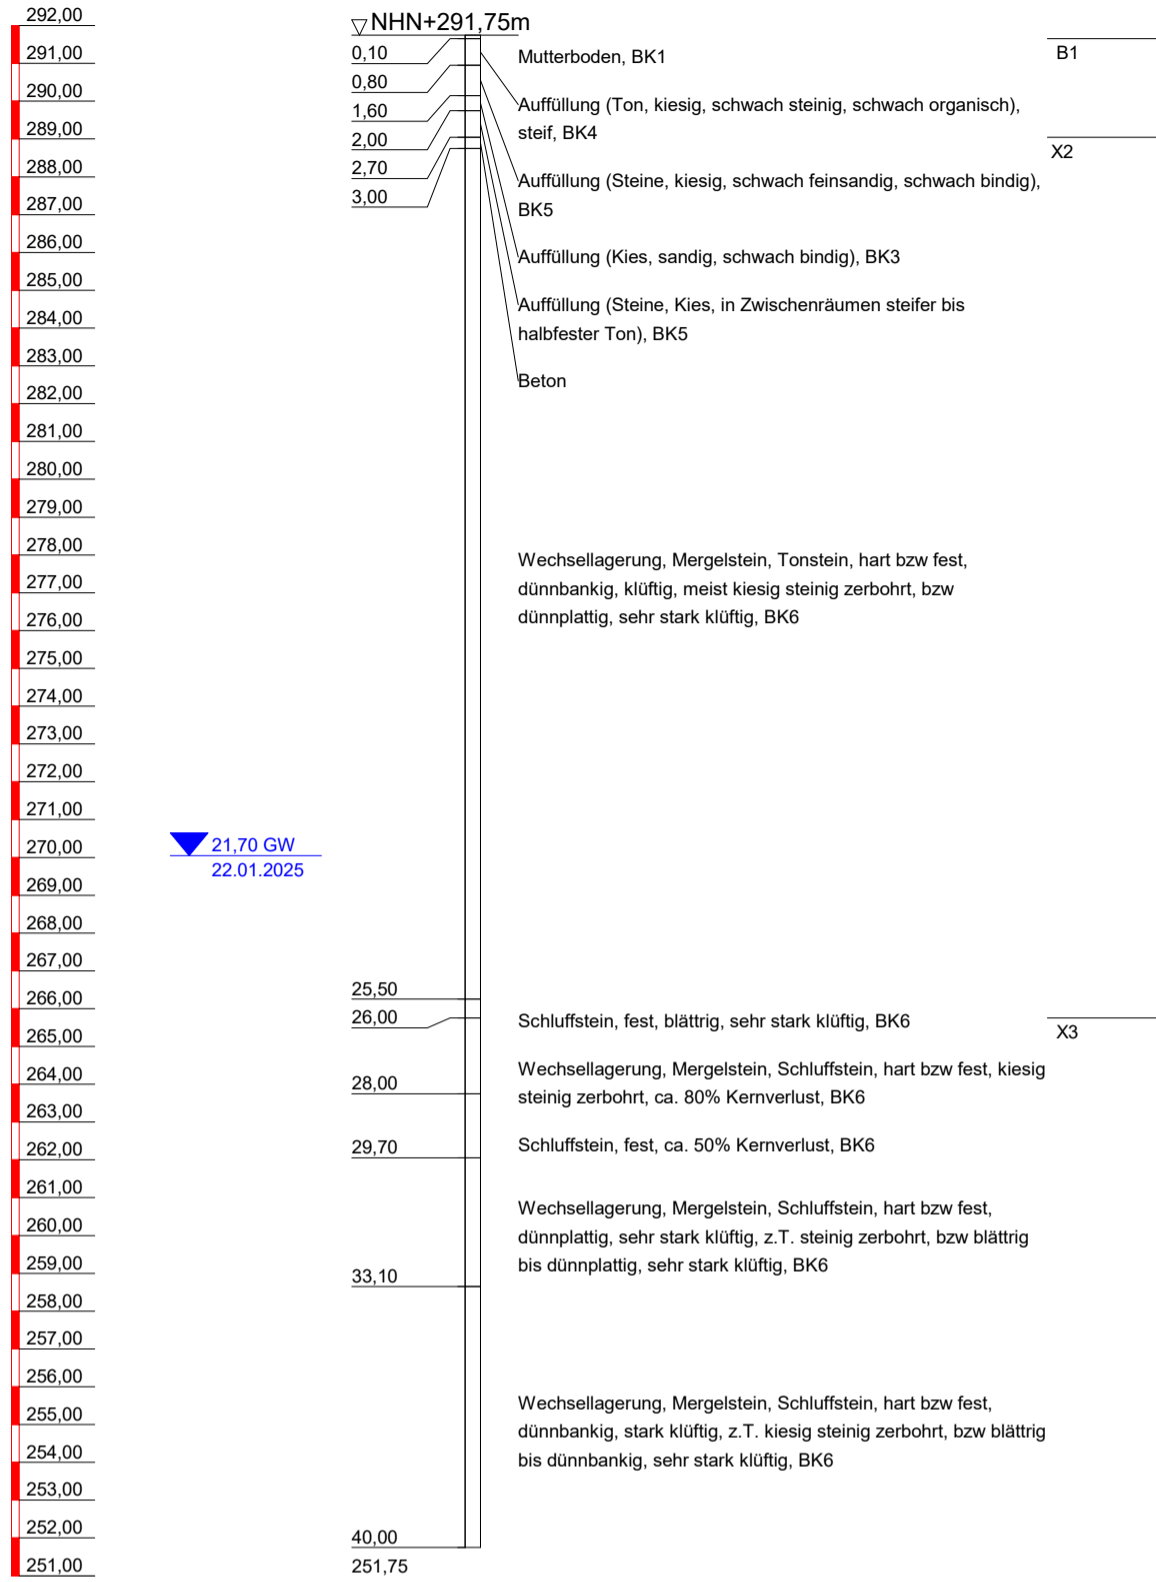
292,00
291,00
290,00
289,00
288,00
287,00
286,00
285,00
284,00
283,00
282,00
281,00
280,00
279,00
278,00
277,00
276,00
275,00
274,00
273,00
272,00
271,00
270,00
269,00
268,00
267,00
266,00
265,00
264,00
263,00
262,00
261,00
260,00
259,00
258,00
257,00
256,00
255,00
254,00
253,00
252,00
251,00

21,70 GW
22.01.2025

NHN+291,75m

0,10
0,80
1,60
2,00
2,70
3,00

Mutterboden, BK1

Auffüllung (Ton, kiesig, schwach steinig, schwach organisch), steif, BK4

Auffüllung (Steine, kiesig, schwach feinsandig, schwach bindig), BK5

Auffüllung (Kies, sandig, schwach bindig), BK3

Auffüllung (Steine, Kies, in Zwischenräumen steifer bis halbfester Ton), BK5

Beton

B1

X2

Wechsellagerung, Mergelstein, Tonstein, hart bzw fest, dünnbankig, klüftig, meist kiesig steinig zerbohrt, bzw dünnplattig, sehr stark klüftig, BK6

25,50
26,00

Schluffstein, fest, blättrig, sehr stark klüftig, BK6

X3

28,00

Wechsellagerung, Mergelstein, Schluffstein, hart bzw fest, kiesig steinig zerbohrt, ca. 80% Kernverlust, BK6

29,70

Schluffstein, fest, ca. 50% Kernverlust, BK6

Wechsellagerung, Mergelstein, Schluffstein, hart bzw fest, dünnplattig, sehr stark klüftig, z.T. steinig zerbohrt, bzw blättrig bis dünnplattig, sehr stark klüftig, BK6

33,10

Wechsellagerung, Mergelstein, Schluffstein, hart bzw fest, dünnbankig, stark klüftig, z.T. kiesig steinig zerbohrt, bzw blättrig bis dünnbankig, sehr stark klüftig, BK6

40,00
251,75